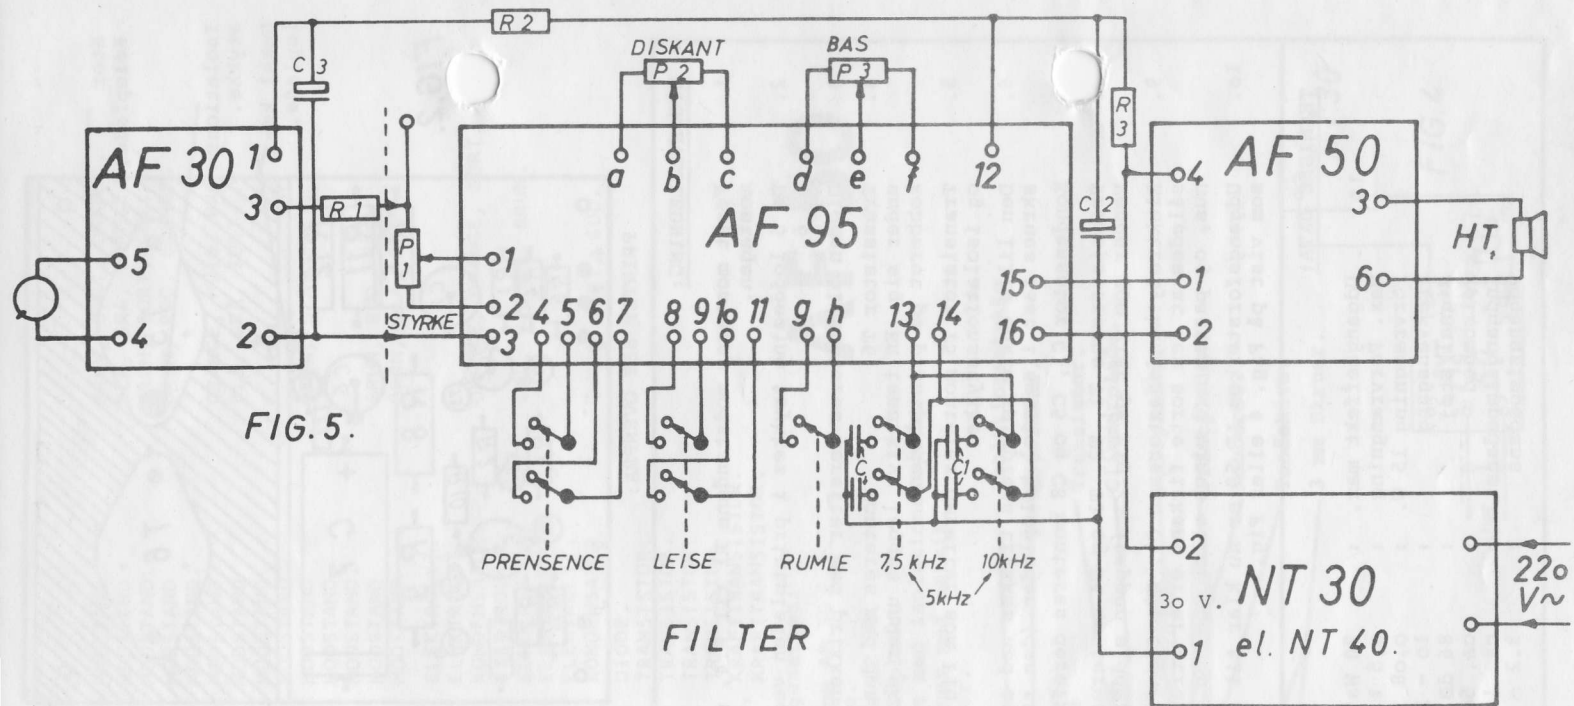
R 2

C 3

DISKANT
P 2

BAS
P 3

R 3

AF 30
1
3
R 1
5
4
2

P 1
STYRKE

a b c d e f 12

AF 95

1
2
3 4 5 6 7 8 9 10 11 g h 13 14

C 2

AF 50
4
1
2
3
6
HT,

15
16

FIG. 5.

C
C1

PRENSENCE LEISE RUMLE 7,5 kHz 10kHz
5kHz

FILTER

2
1
3o V.
NT 30
el. NT 40.

22o V~